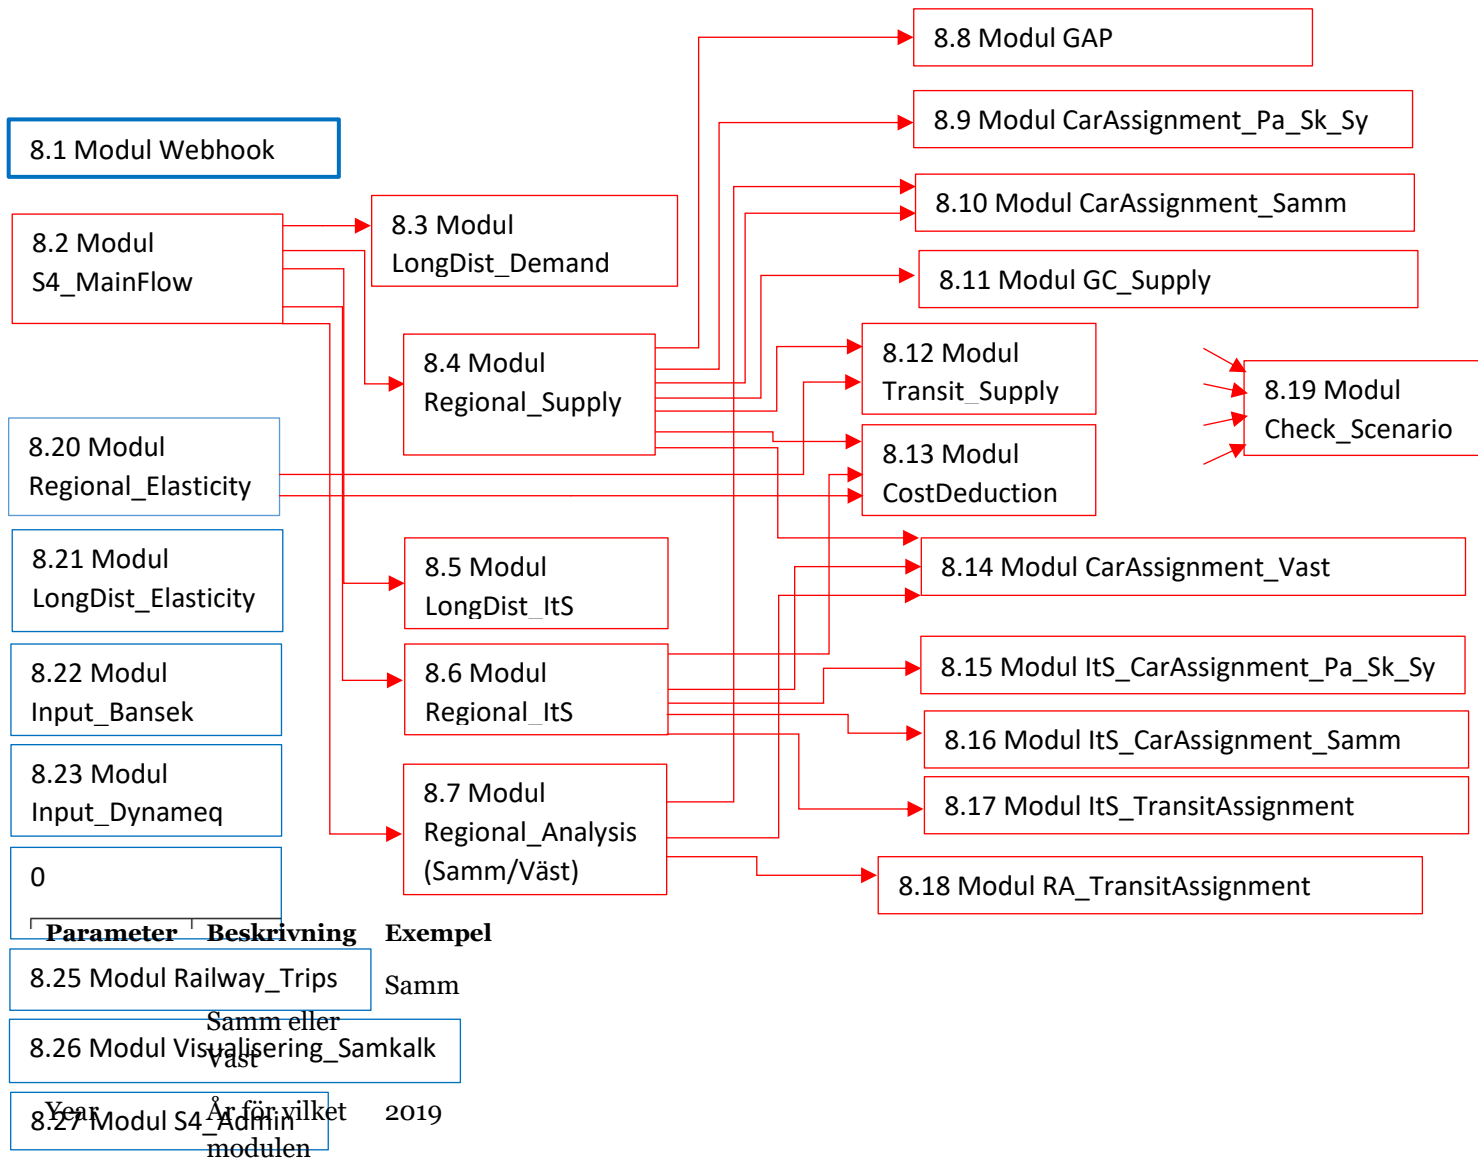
8.8 Modul GAP

8.9 Modul CarAssignment_Pa_Sk_Sy

8.1 Modul Webhook

8.10 Modul CarAssignment_Samm

8.2 Modul S4_MainFlow

8.3 Modul LongDist_Demand

8.11 Modul GC_Supply

8.4 Modul Regional_Supply

8.12 Modul Transit_Supply

8.19 Modul Check_Scenario

8.20 Modul Regional_Elasticity

8.13 Modul CostDeduction

8.21 Modul LongDist_Elasticity

8.5 Modul LongDist_ItS

8.14 Modul CarAssignment_Vast

8.22 Modul Input_Bansek

8.6 Modul Regional_ItS

8.15 Modul ItS_CarAssignment_Pa_Sk_Sy

8.16 Modul ItS_CarAssignment_Samm

8.23 Modul Input_Dynameq

8.7 Modul Regional_Analysis (Samm/Väst)

8.17 Modul ItS_TransitAssignment

0

8.18 Modul RA_TransitAssignment

Parameter Beskrivning Exempel

8.25 Modul Railway_Trips

Samm

Samm eller Väst

8.26 Modul Visualisering_Samkalk

Year

8.27 Modul S4_Admin

År för vilket modulen

2019